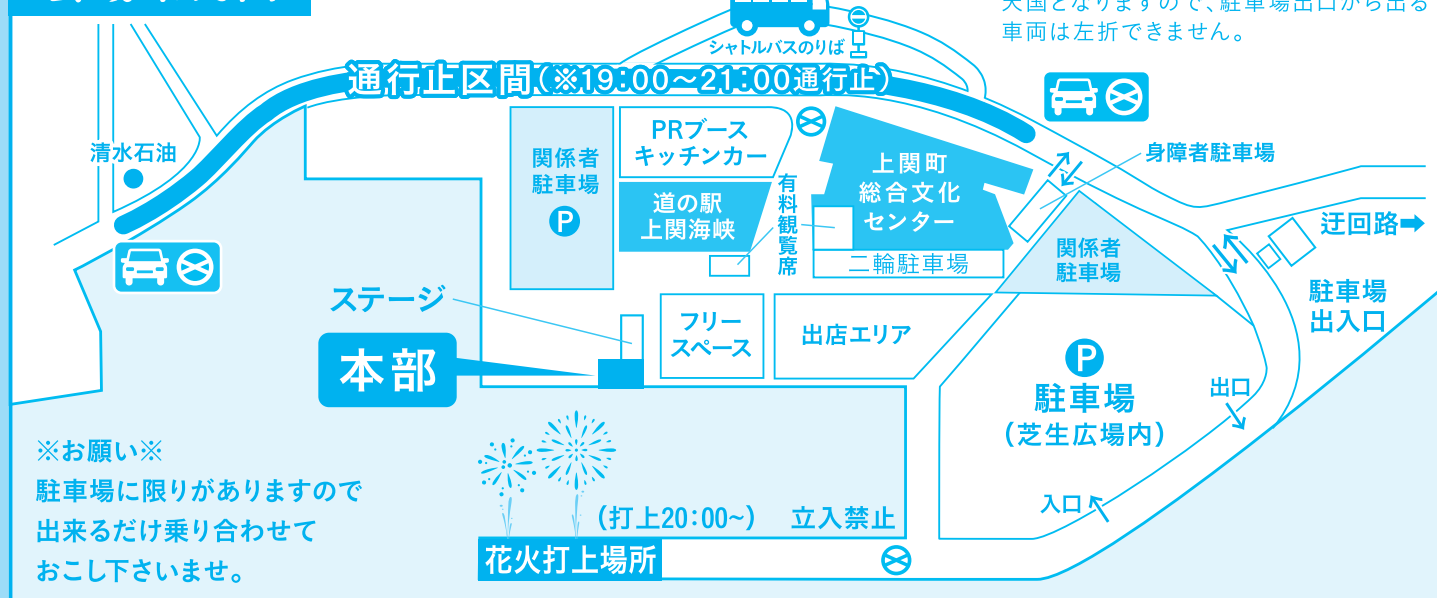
天国となりますので、駐車場出口から出る車両は左折できません。

シャトルバスのりば

通行止区間（※19:00～21:00通行止）

清水石油

関係者駐車場

P

PRブースキッチンカー

道の駅上関海峡

有料観覧席

上関町総合文化センター

二輪駐車場

身障者駐車場

関係者駐車場

迂回路➡

駐車場出入口

ステージ

本部

フリースペース

出店エリア

P

駐車場（芝生広場内）

出口

入口

※お願い※
駐車場に限りがありますので出来るだけ乗り合わせておこし下さいませ。

（打上20:00~）

立入禁止

花火打上場所